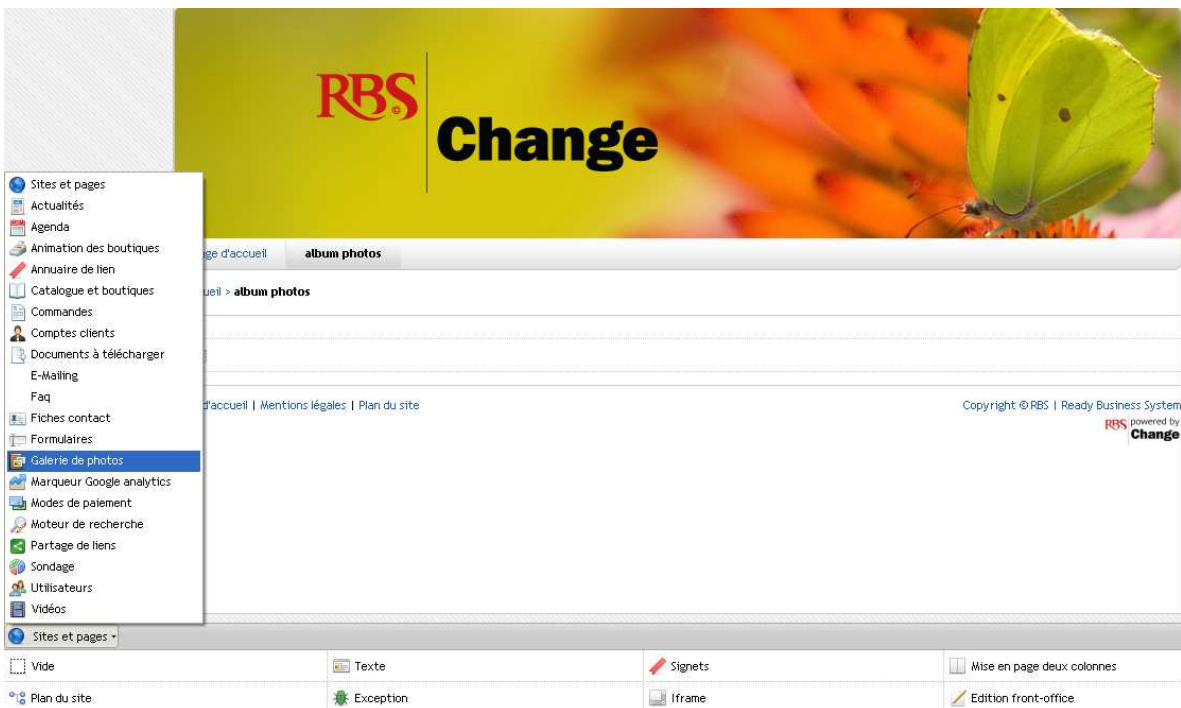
RBS Change

Sites et pages
Actualités
Agenda
Animation des boutiques
Annuaire de lien
Catalogue et boutiques
Commandes
Comptes clients
Documents à télécharger
E-Mailing
Faq
Fiches contact
Formulaires
Galerie de photos
Marqueur Google analytics
Modes de paiement
Moteur de recherche
Partage de liens
Sondage
Utilisateurs
Vidéos

ge d'accueil | album photos

ueil > album photos

d'accueil | Mentions légales | Plan du site

Copyright © RBS | Ready Business System

RBS powered by Change

Sites et pages

| | | | |
|---|---|---|---|
| Vide | Texte | Signets | Mise en page deux colonnes |
| Plan du site | Exception | Iframe | Edition front-office |